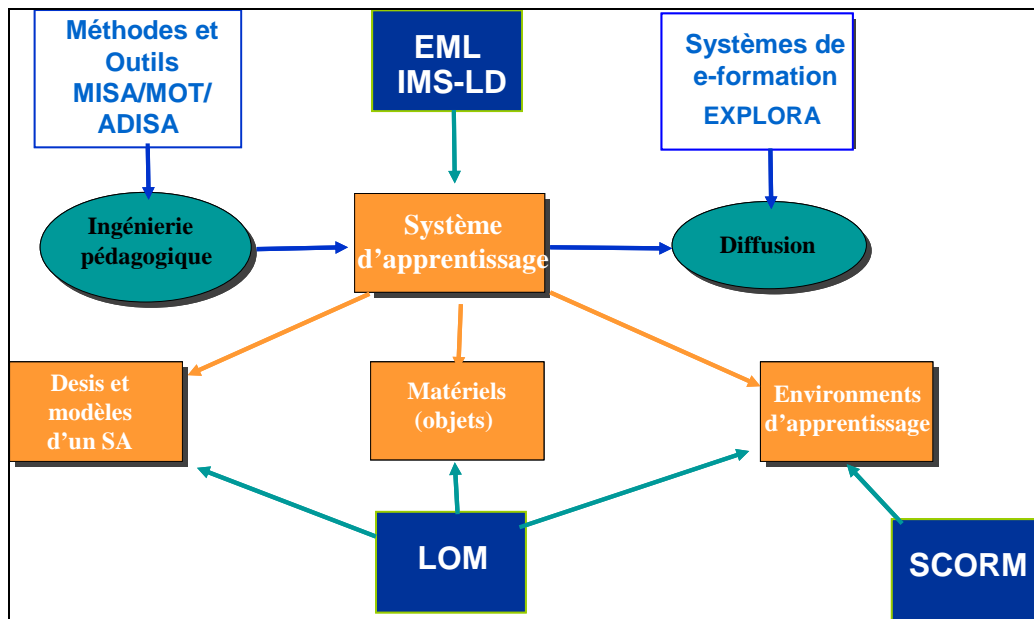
Méthodes et Outils MISA/MOT/ ADISA

EML IMS-LD

Systèmes de e-formation EXPLORA

Ingénierie pédagogique

Système d'apprentissage

Diffusion

Desis et modèles d'un SA

Matériels (objets)

Environments d'apprentissage

LOM

SCORM